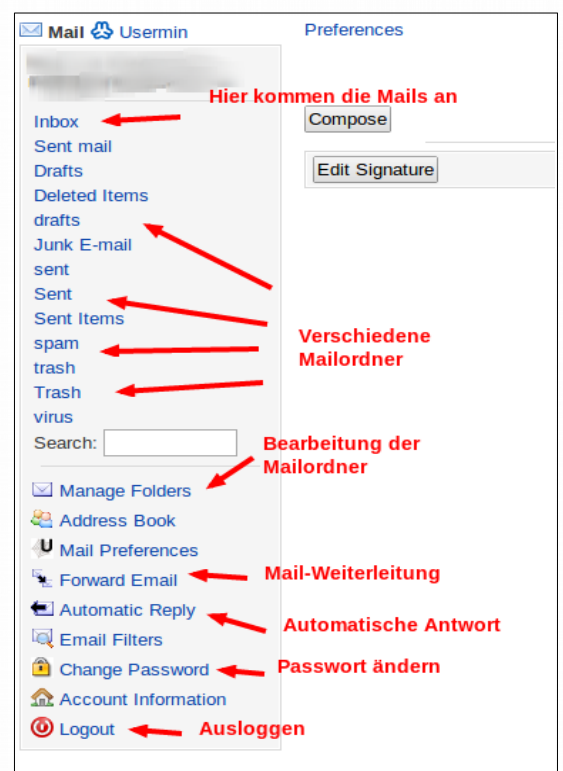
Mail Usermin

Preferences

Hier kommen die Mails an

Inbox

Compose

Sent mail

Drafts

Edit Signature

Deleted Items
drafts
Junk E-mail
sent
Sent
Sent Items
spam
trash
Trash
virus

Verschiedene Mailordner

Search:

Bearbeitung der Mailordner

Manage Folders
Address Book
Mail Preferences
Forward Email

Mail-Weiterleitung

Automatic Reply

Automatische Antwort

Email Filters
Change Password

Passwort ändern

Account Information
Logout

Ausloggen